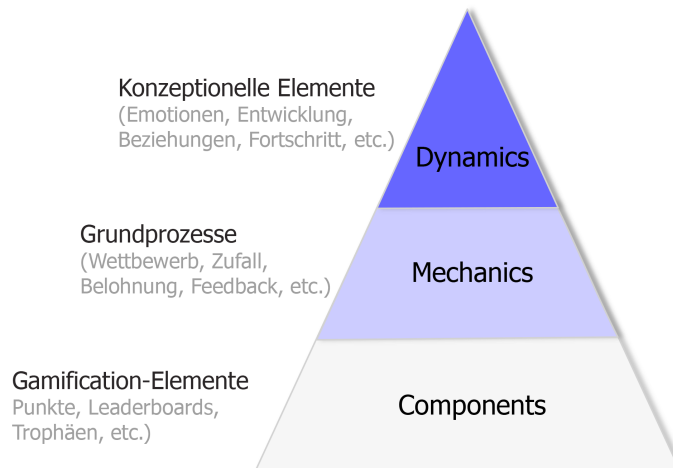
Konzeptionelle Elemente
(Emotionen, Entwicklung, Beziehungen, Fortschritt, etc.)

Dynamics

Grundprozesse
(Wettbewerb, Zufall, Belohnung, Feedback, etc.)

Mechanics

Gamification-Elemente
Punkte, Leaderboards, Trophäen, etc.)

Components